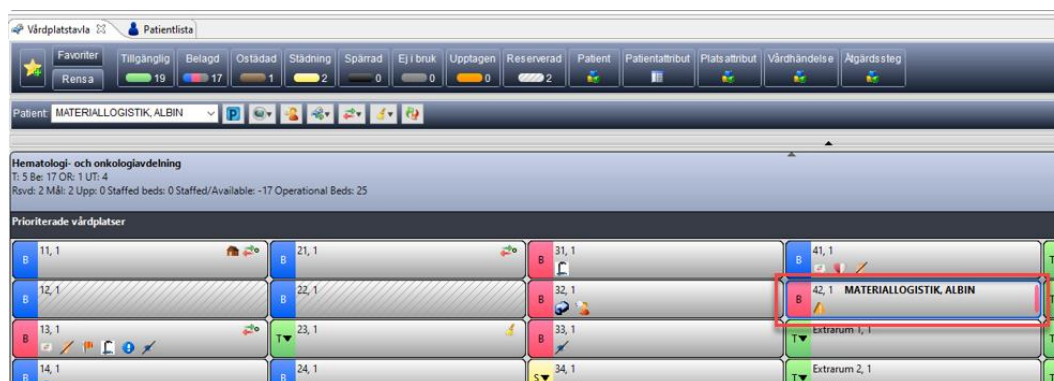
Vårdplatstavla Patientlista

Favoriter Rensa

| Tillgänglig | Belagd | Ostädad | Städning | Spärrad | Ej i bruk | Upptagen | Reserverad | Patient | Patientattribut | Platsattribut | Vårdhändelse | Åtgärdssteg |
|---|---|---|---|---|---|---|---|---|---|---|---|---|
| 19 | 17 | 1 | 2 | 0 | 0 | 0 | 2 | | | | | |

Patient: MATERIALLOGISTIK, ALBIN

Hematologi- och onkologiavdelning
T: 5 Be: 17 OR: 1 UT: 4
Rsvd: 2 Mål: 2 Upp: 0 Staffed beds: 0 Staffed/Available: -17 Operational Beds: 25

Prioriterade vårdplatser

B 11, 1
B 21, 1
B 31, 1
B 41, 1
B 12, 1
B 22, 1
B 32, 1
B 42, 1 MATERIALLOGISTIK, ALBIN
B 13, 1
T 23, 1
B 33, 1
T Extrarum 1, 1
B 14, 1
B 24, 1
S 34, 1
T Extrarum 2, 1